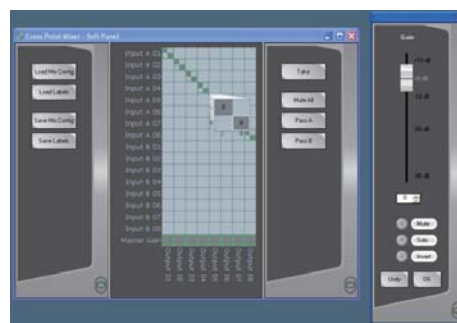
Cross Point Mixer - Soft Panel

Load Mix Config
Load Labels
Save Mix Config
Save Labels

Input A 01
Input A 02
Input A 03
Input A 04
Input A 05
Input A 06
Input A 07
Input A 08
Input B 01
Input B 02
Input B 03
Input B 04
Input B 05
Input B 06
Input B 07
Input B 08
Master Gain

Take
Mute All
Pass A
Pass B

Gain
Mute
Solo
Invert
Unity
OK